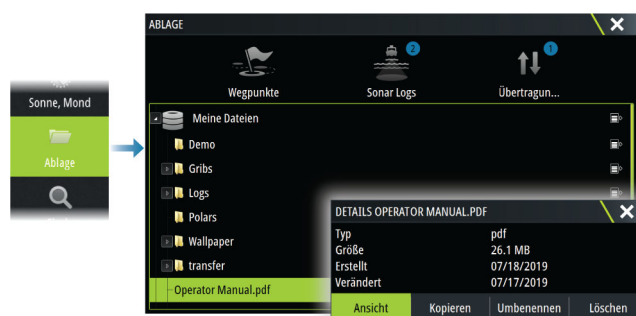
Sonne, Mond

Ablage

ABLAGE

Wegpunkte

2

Sonar Logs

1

Übertragun...

Meine Dateien

Demo

Gribs

Logs

Polars

Wallpaper

transfer

Operator Manual.pdf

DETAILS OPERATOR MANUAL.PDF

| | |
|---|---|
| Typ | pdf |
| Größe | 26.1 MB |
| Erstellt | 07/18/2019 |
| Verändert | 07/17/2019 |

Ansicht

Kopieren

Umbenennen

Löschen